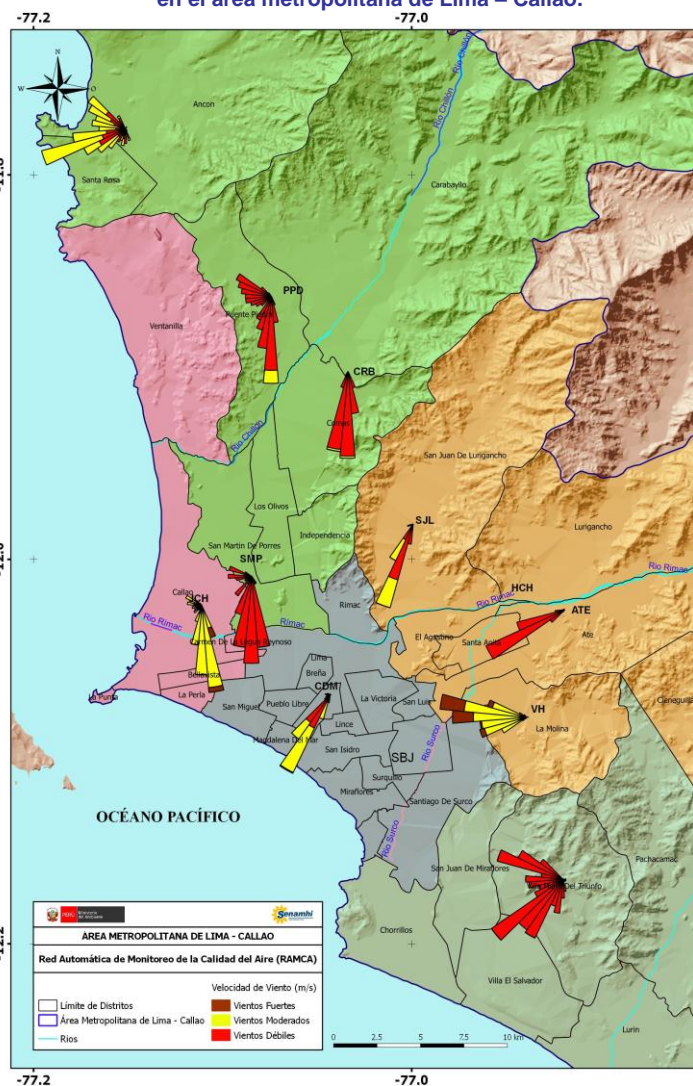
en el área metropolitana de Lima – Callao.

-77.2 -77.0

-11.8

-12.0

-12.2

N
W O

Ancon
Santa Rosa
Rio Chillon
Rio Chillon
Carabayllo
Ventanilla
PPD
Puente Piedra
CRB
Comas
Rio Chillon
San Juan De Lurigancho
Los Olivos
Independencia
SJL
Lurigancho
San Martin De Porres
SMP
Callao
CH
Rio Rimac
Rimac
Rimac
HCH
Rio Rimac
Rio Rimac
ATE
Carmen De La Legua Reynoso
El Agustino
Santa Anita
Ate
Lima
Breña
Bellavista
La Perla
La Punta
CDM
La Victoria
San Luis
VH
Cieneguilla
San Miguel
Pueblo Libre
Magdalena Del Mar
Lince
San Isidro
SBJ
Rio Surco
La Molina
Surquillo
Miraflores
Santiago De Surco
OCÉANO PACÍFICO
Rio Surco
San Juan De Miraflores
Pachacamac
Villa Maria Del Triunfo
Chorrillos
Villa El Salvador
Lurin

PERÚ Ministerio del Ambiente
Senamhi
ÁREA METROPOLITANA DE LIMA - CALLAO
Red Automática de Monitoreo de la Calidad del Aire (RAMCA)
Velocidad de Viento (m/s)
Límite de Distritos
Área Metropolitana de Lima - Callao
Rios
Vientos Fuertes
Vientos Moderados
Vientos Débiles
0 2.5 5 7.5 10 km

-77.2 -77.0